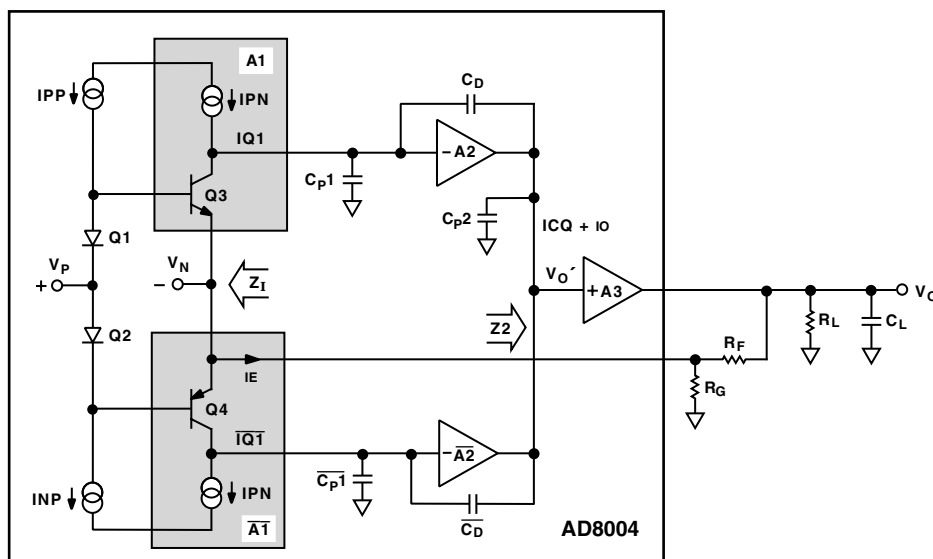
A1
IPP
IPN
IQ1
$C_D$
$-A2$
$C_P1$
Q3
$C_P2$
ICQ + IO
Q1
$V_P$
+
$V_N$
−
$Z_I$
$V_O'$
+A3
$V_O$
Z2
Q2
IE
$R_F$
$R_L$
$C_L$
$R_G$
Q4
$\overline{IQ1}$
$-\overline{A2}$
$\overline{C_P1}$
INP
IPN
$\overline{C_D}$
$\overline{A1}$
AD8004